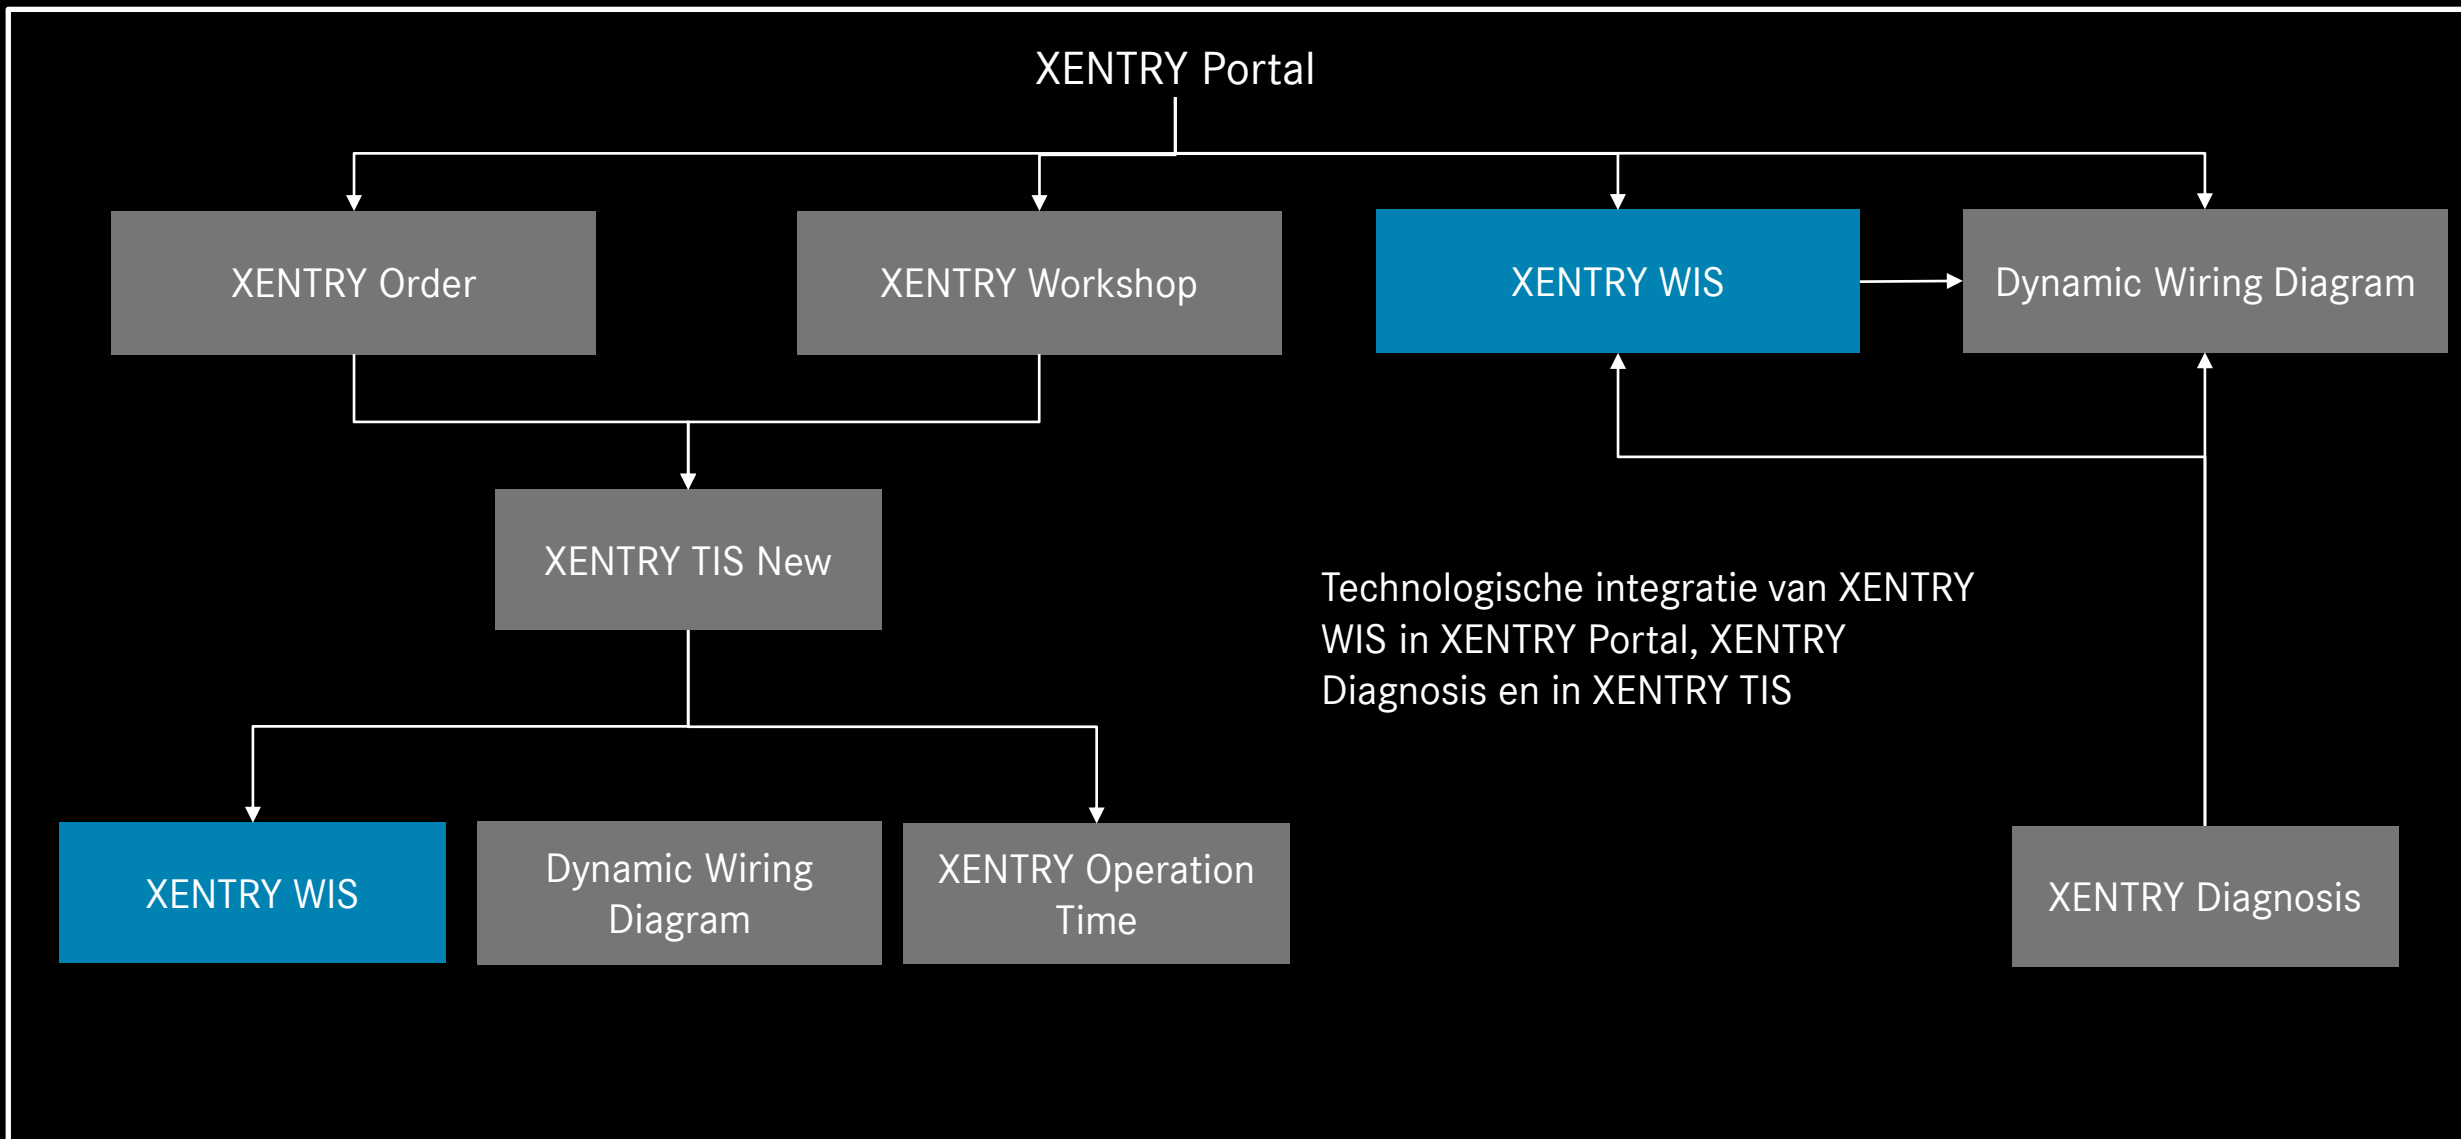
XENTRY Portal

XENTRY Order

XENTRY Workshop

XENTRY WIS

Dynamic Wiring Diagram

XENTRY TIS New

Technologische integratie van XENTRY WIS in XENTRY Portal, XENTRY Diagnosis en in XENTRY TIS

XENTRY WIS

Dynamic Wiring Diagram

XENTRY Operation Time

XENTRY Diagnosis